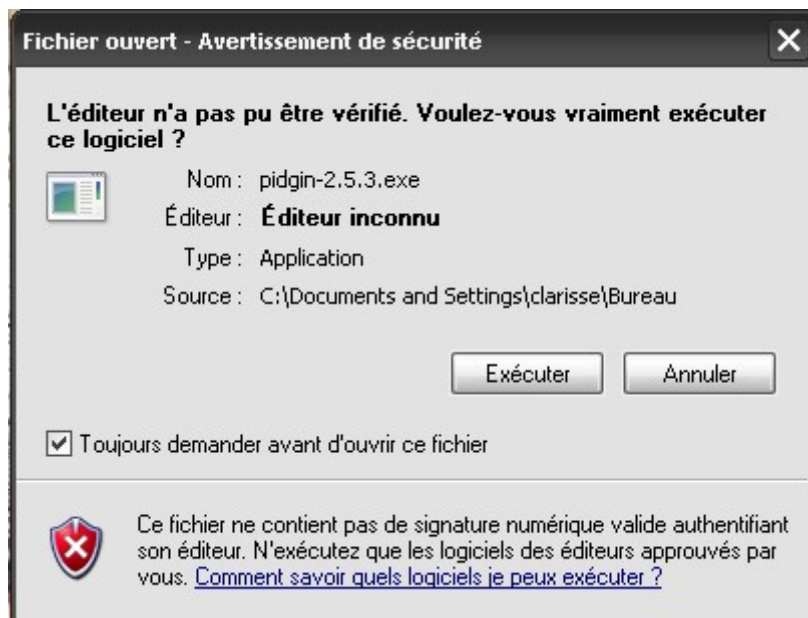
Fichier ouvert - Avertissement de sécurité

L'éditeur n'a pas pu être vérifié. Voulez-vous vraiment exécuter ce logiciel ?

Nom : pidgin-2.5.3.exe
Éditeur : Éditeur inconnu
Type : Application
Source : C:\Documents and Settings\clarisse\Bureau

Exécuter
Annuler

Toujours demander avant d'ouvrir ce fichier

Ce fichier ne contient pas de signature numérique valide authentifiant son éditeur. N'exécutez que les logiciels des éditeurs approuvés par vous. Comment savoir quels logiciels je peux exécuter ?